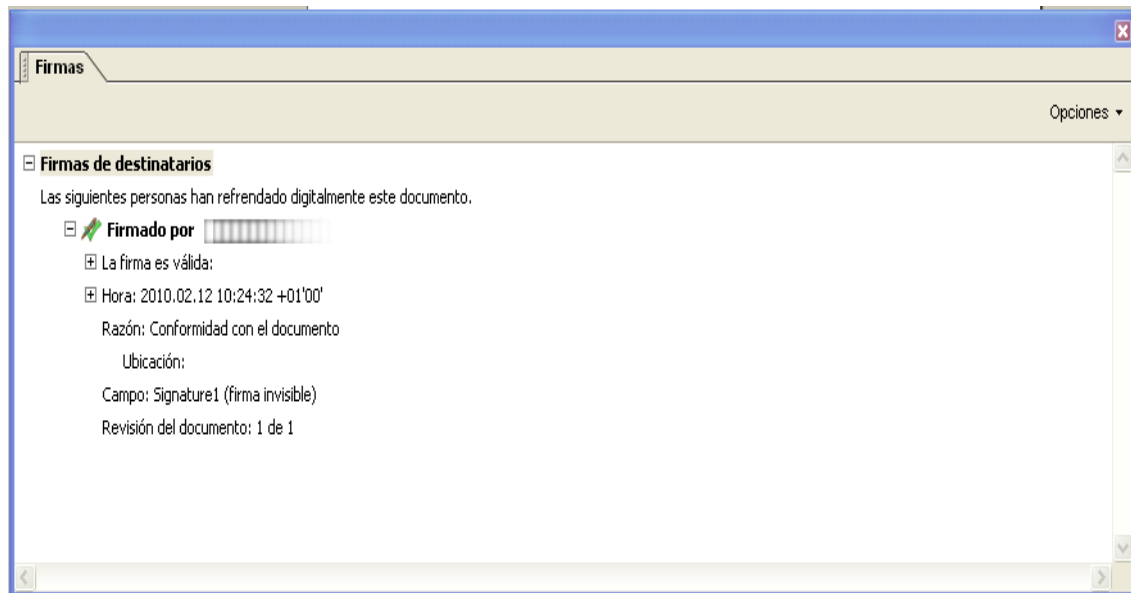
Firmas

Opciones ▾

⊟ Firmas de destinatarios

Las siguientes personas han refrendado digitalmente este documento.

⊟ Firmado por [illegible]

⊞ La firma es válida:

⊞ Hora: 2010.02.12 10:24:32 +01'00'

Razón: Conformidad con el documento

Ubicación:

Campo: Signature1 (firma invisible)

Revisión del documento: 1 de 1